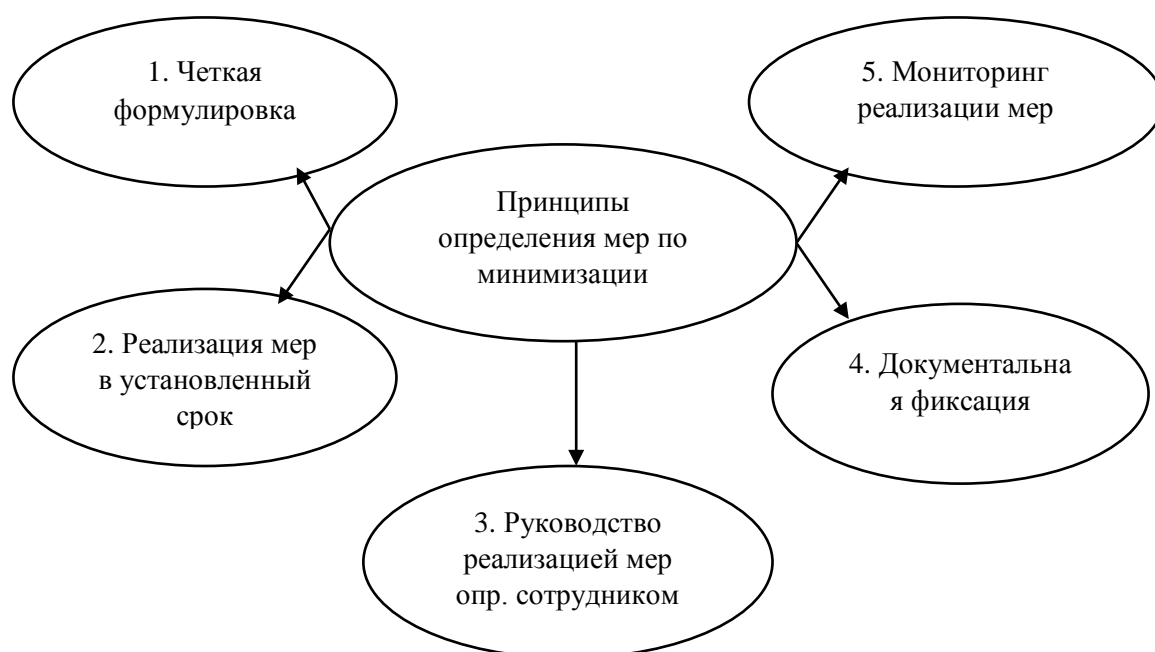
1. Четкая формулировка

5. Мониторинг реализации мер

Принципы определения мер по минимизации

2. Реализация мер в установленный срок

4. Документальна я фиксация

3. Руководство реализацией мер опр. сотрудником